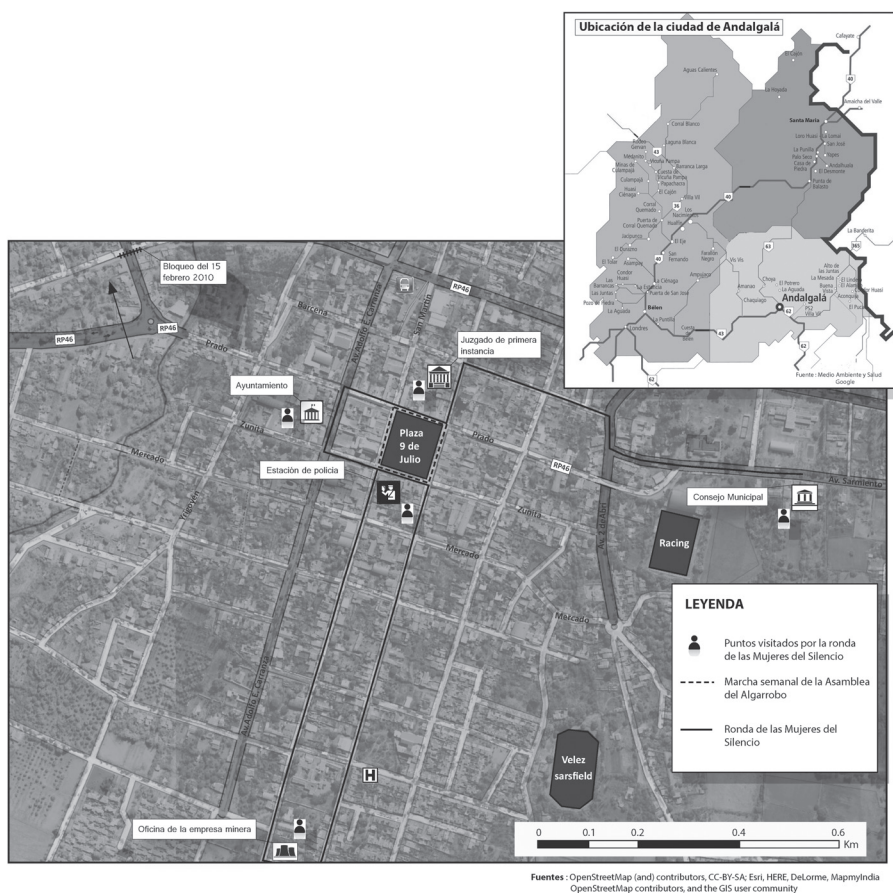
Ubicación de la ciudad de Andalgalá

Cafayate
El Cajón
La Hoyada
Aguas Calientes
Amaicha del Valle
Santa María
Coral Blanco
Laguna Blanca
Belén
Andalgalá
Fuente : Medio Ambiente y Salud
Google

Bloqueo del 15 febrero 2010
RP46
RP46
Barcena
Prado
Juzgado de primera instancia
Ayuntamiento
Zurita
Mercado
Plaza 9 de Julio
Estación de policia
Prado
RP46
Av. Sarmiento
Consejo Municipal
Zurita
Mercado
Racing
Mercado
Av. Adolfo E. Carranza
San Martín
Av. Galindo
Av. Adolfo E. Carranza

LEYENDA
Puntos visitados por la ronda de las Mujeres del Silencio
Marcha semanal de la Asamblea del Algarrobo
Ronda de las Mujeres del Silencio

Velez sarsfield
H
Oficina de la empresa minera
0 0.1 0.2 0.4 0.6 Km

Fuentes : OpenStreetMap (and) contributors, CC-BY-SA; Esri, HERE, DeLorme, MapmyIndia OpenStreetMap contributors, and the GIS user community